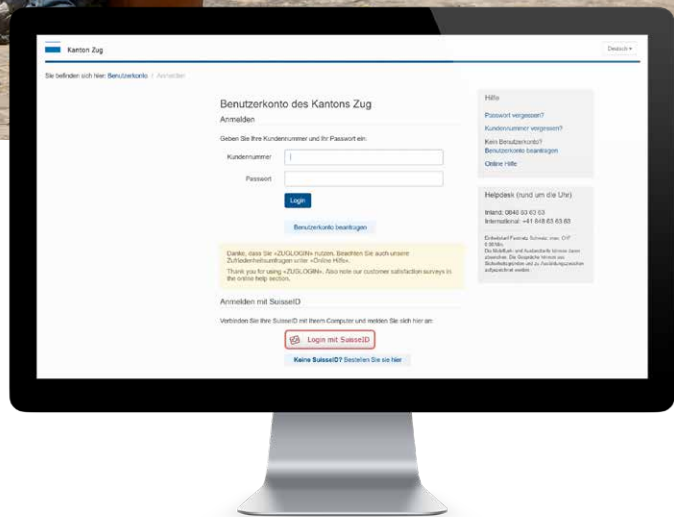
Kanton Zug

Deutsch ▾

Sie befinden sich hier: Benutzerkonto / Anmelden

Benutzerkonto des Kantons Zug

Anmelden

Geben Sie Ihre Kundennummer und Ihr Passwort ein.

Kundennummer

Passwort

Login

Benutzerkonto beantragen

Danke, dass Sir «ZUGLOGIN» nutzen. Beachten Sie auch unsere Zufriedenheitsumfragen unter «Online Hilfe».

Thank you for using «ZUGLOGIN». Also note our customer satisfaction surveys in the online help section.

Anmelden mit SuisseID

Verbinden Sie Ihre SuisseID mit Ihrem Computer und melden Sie sich hier an:

Login mit SuisseID

Keine SuisseID? Bestellen Sie sie hier

Hilfe

Passwort vergessen?

Kundennummer vergessen?

Kein Benutzerkonto? Benutzerkonto beantragen

Online Hilfe

Helpdesk (rund um die Uhr)

Inland: 0848 83 63 63

International: +41 848 83 63 63

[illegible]